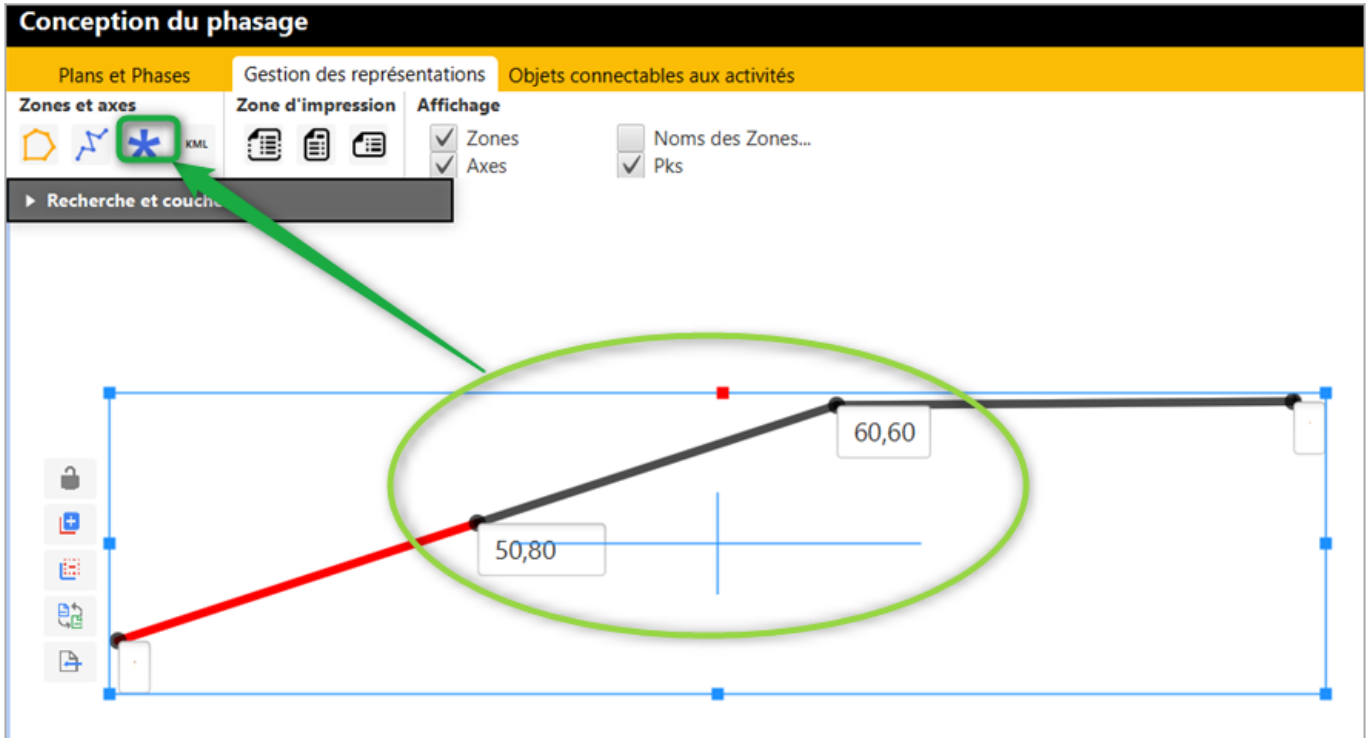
Conception du phasage

Plans et Phases
Gestion des représentations
Objets connectables aux activités

Zones et axes
KML

Zone d'impression

Affichage
Zones
Axes
Noms des Zones...
Pks

Recherche et couch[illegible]

60,60
50,80